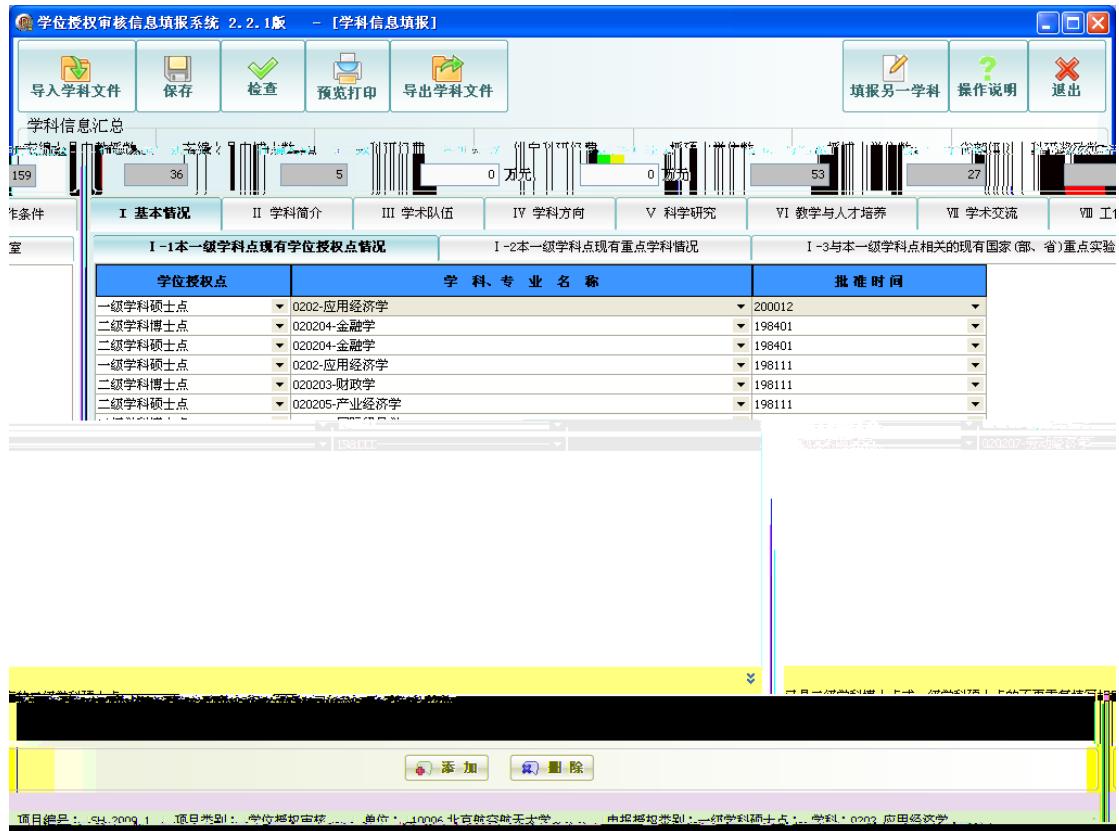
学位授权审核信息填报系统 2.2.1版 - [学科信息填报]

导入学科文件
保存
检查
预览打印
导出学科文件
填报另一学科
操作说明
退出

学科信息汇总

159
36
5
0 万元
0 万元
53
27

作条件
室

I 基本情况
II 学科简介
III 学术队伍
IV 学科方向
V 科学研究
VI 教学与人才培养
VII 学术交流
VIII 工

I-1本一级学科点现有学位授权点情况
I-2本一级学科点现有重点学科情况
I-3与本一级学科点相关的现有国家(部、省)重点实验

| 学位授权点 | 学 科、专 业 名 称 | 批 准 时 间 |
|---|---|---|
| 一级学科硕士点 | 0202-应用经济学 | 200012 |
| 二级学科博士点 | 020204-金融学 | 198401 |
| 二级学科硕士点 | 020204-金融学 | 198401 |
| 一级学科硕士点 | 0202-应用经济学 | 198111 |
| 二级学科硕士点 | 020203-财政学 | 198111 |
| 二级学科硕士点 | 020205-产业经济学 | 198111 |

198111
020207-

添 加
删 除

项目编号：SH 2009 1 项目类别：学位授权审核 单位：10006 北京航空航天大学 申报授权类别：一级学科硕士点 学科：0202 应用经济学